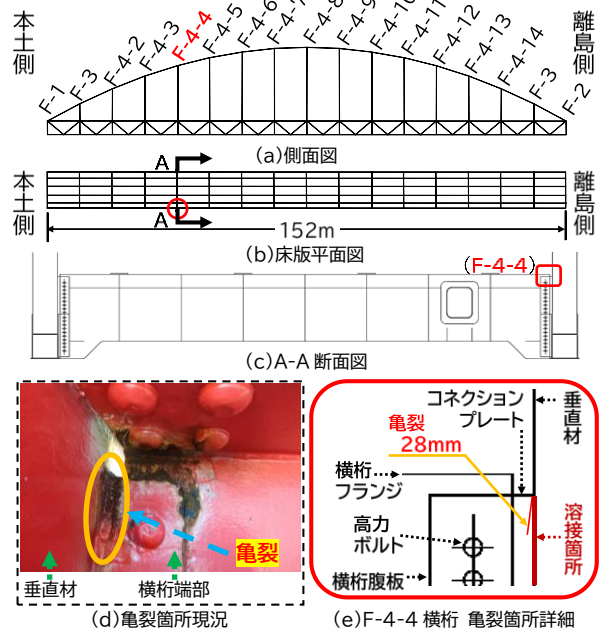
本土側

F-1
F-3
F-4-2
F-4-3
F-4-4
F-4-5
F-4-6
F-4-7
F-4-8
F-4-9
F-4-10
F-4-11
F-4-12
F-4-13
F-4-14
F-3
F-2

離島側

(a)側面図

本土側

A
A

152m

離島側

(b)床版平面図

(F-4-4)

(c)A-A 断面図

亀裂

垂直材
横桁端部

(d)亀裂箇所現況

コネクション
プレート

垂直材

亀裂
28mm

横桁
フランジ

溶接箇所

高力
ボルト

横桁腹板

(e)F-4-4 横桁 亀裂箇所詳細